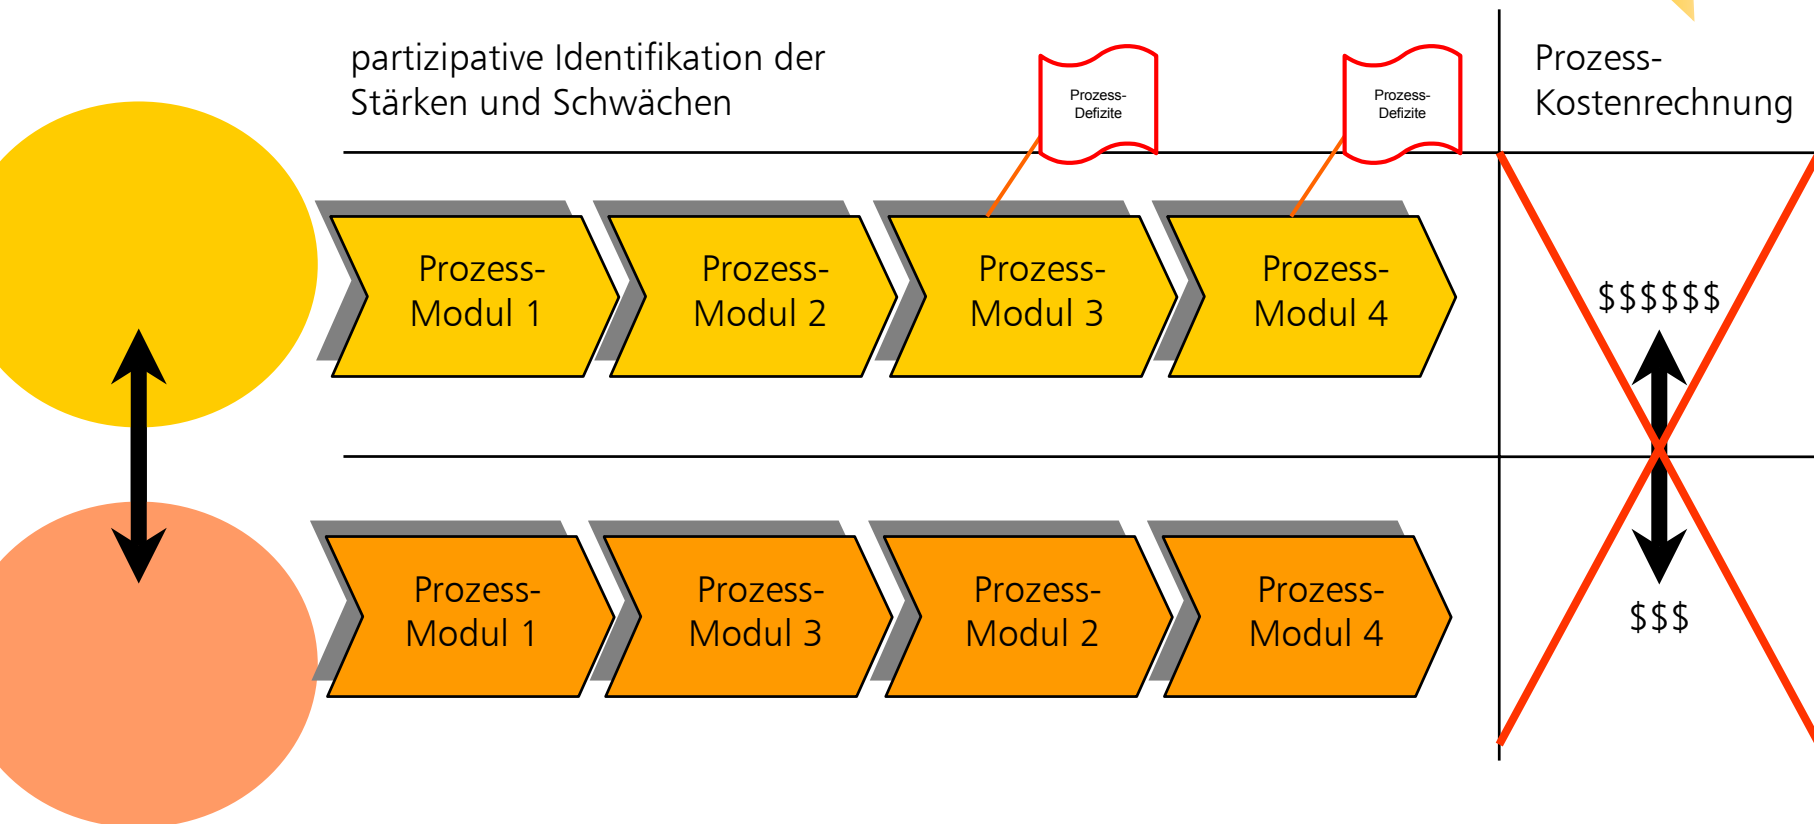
partizipative Identifikation der Stärken und Schwächen

Prozess-Defizite

Prozess-Defizite

Prozess-Kostenrechnung

Prozess-Modul 1

Prozess-Modul 2

Prozess-Modul 3

Prozess-Modul 4

$$$$$$

Prozess-Modul 1

Prozess-Modul 3

Prozess-Modul 2

Prozess-Modul 4

$$$